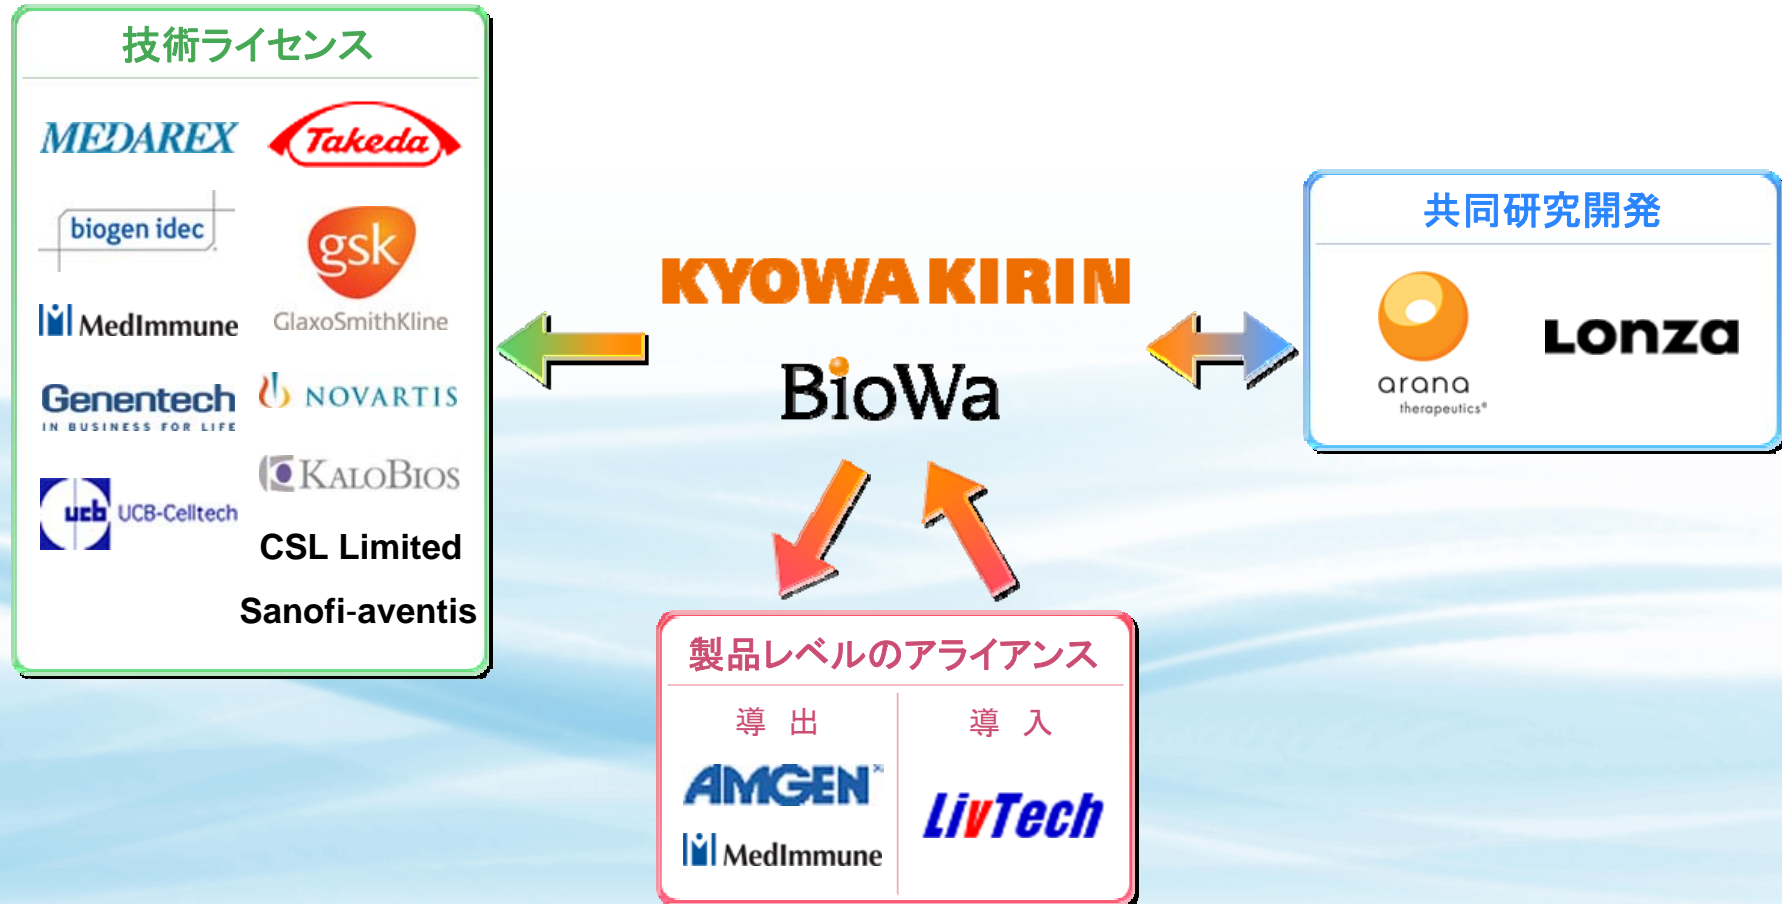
技術ライセンス

MEDAREX

Takeda

biogen idec

gsk

MedImmune

GlaxoSmithKline

Genentech
IN BUSINESS FOR LIFE

NOVARTIS

KaloBios

ucb UCB-Celltech

CSL Limited

Sanofi-aventis

KYOWA KIRIN

BioWa

共同研究開発

arana
therapeutics

Lonza

製品レベルのアライアンス

導 出

AMGEN

MedImmune

導 入

LivTech